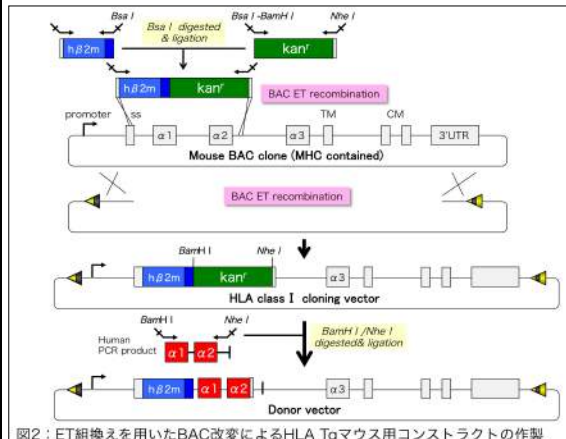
Bsa I

Bsa I digested & ligation

Bsa I -BamH I

Nhe I

h β2m

kanʳ

h β2m

kanʳ

BAC ET recombination

promoter

ss

α 1

α 2

α 3

TM

CM

3'UTR

Mouse BAC clone (MHC contained)

BAC ET recombination

BamH I

Nhe I

h β2m

kanʳ

α 3

HLA class I cloning vector

BamH I

Nhe I

Human PCR product

α 1

α 2

BamH I /Nhe I digested& ligation

h β2m

α 1

α 2

α 3

Donor vector

図2：ET組換えを用いたBAC改変によるHLA Tgマウス用コンストラクトの作製